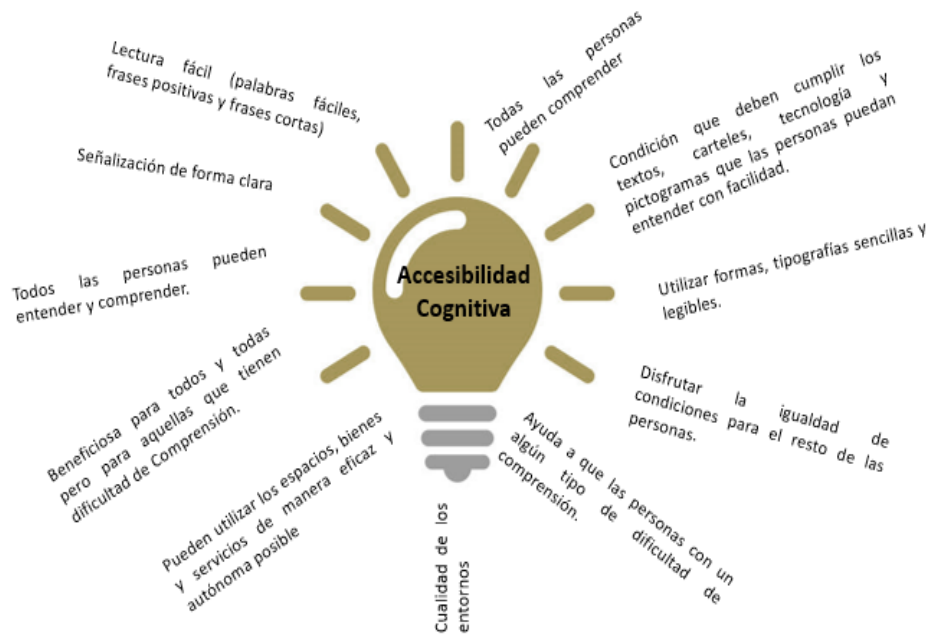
Accesibilidad Cognitiva

Lectura fácil (palabras fáciles, frases positivas y frases cortas)

Todas las personas pueden comprender

Condición que deben cumplir los textos, carteles, tecnología y pictogramas que las personas puedan entender con facilidad.

Señalización de forma clara

Todos las personas pueden entender y comprender.

Utilizar formas, tipografías sencillas y legibles.

Beneficiosa para todos y todas pero para aquellas que tienen dificultad de Comprensión.

Disfrutar la igualdad de condiciones para el resto de las personas.

Pueden utilizar los espacios, bienes y servicios de manera eficaz y autónoma posible

Cualidad de los entornos

Ayuda a que las personas con un algún tipo de dificultad de comprensión.